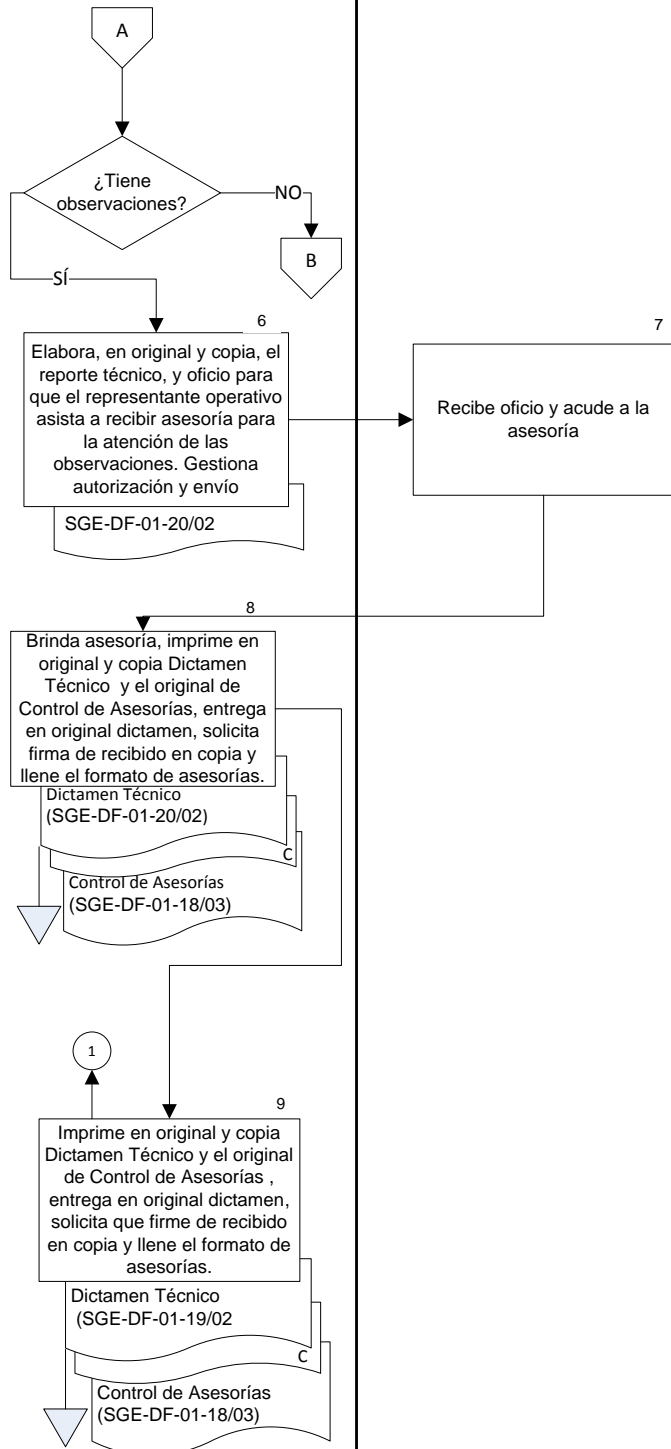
A

¿Tiene observaciones?

NO

B

SÍ

6

Elabora, en original y copia, el reporte técnico, y oficio para que el representante operativo asista a recibir asesoría para la atención de las observaciones. Gestiona autorización y envío

SGE-DF-01-20/02

7

Recibe oficio y acude a la asesoría

8

Brinda asesoría, imprime en original y copia Dictamen Técnico y el original de Control de Asesorías, entrega en original dictamen, solicita firma de recibido en copia y llene el formato de asesorías.

Dictamen Técnico
(SGE-DF-01-20/02)

C

Control de Asesorías
(SGE-DF-01-18/03)

1

9

Imprime en original y copia Dictamen Técnico y el original de Control de Asesorías , entrega en original dictamen, solicita que firme de recibido en copia y llene el formato de asesorías.

Dictamen Técnico
(SGE-DF-01-19/02

C

Control de Asesorías
(SGE-DF-01-18/03)